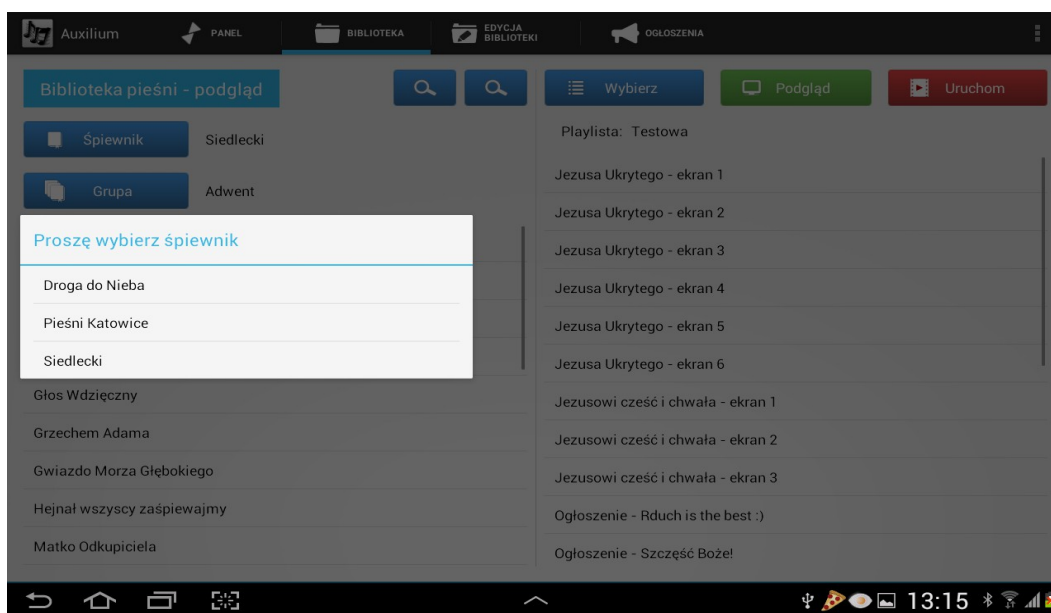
Auxilium PANEL BIBLIOTEKA EDYCJA BIBLIOTEKI OGŁOSZENIA

Biblioteka pieśni - podgląd

Śpiewnik Siedlecki

Grupa Adwent

Proszę wybierz śpiewnik

Droga do Nieba

Pieśni Katowice

Siedlecki

Głos Wdzięczny

Grzechem Adama

Gwiazdo Morza Głębokiego

Hejnał wszyscy zaśpiewajmy

Matko Odkupiciela

Wybierz Podgląd Uruchom

Playlista: Testowa

Jezusa Ukrytego - ekran 1

Jezusa Ukrytego - ekran 2

Jezusa Ukrytego - ekran 3

Jezusa Ukrytego - ekran 4

Jezusa Ukrytego - ekran 5

Jezusa Ukrytego - ekran 6

Jezusowi cześć i chwała - ekran 1

Jezusowi cześć i chwała - ekran 2

Jezusowi cześć i chwała - ekran 3

Ogłoszenie - Rduch is the best :)

Ogłoszenie - Szczęść Boże!

13:15